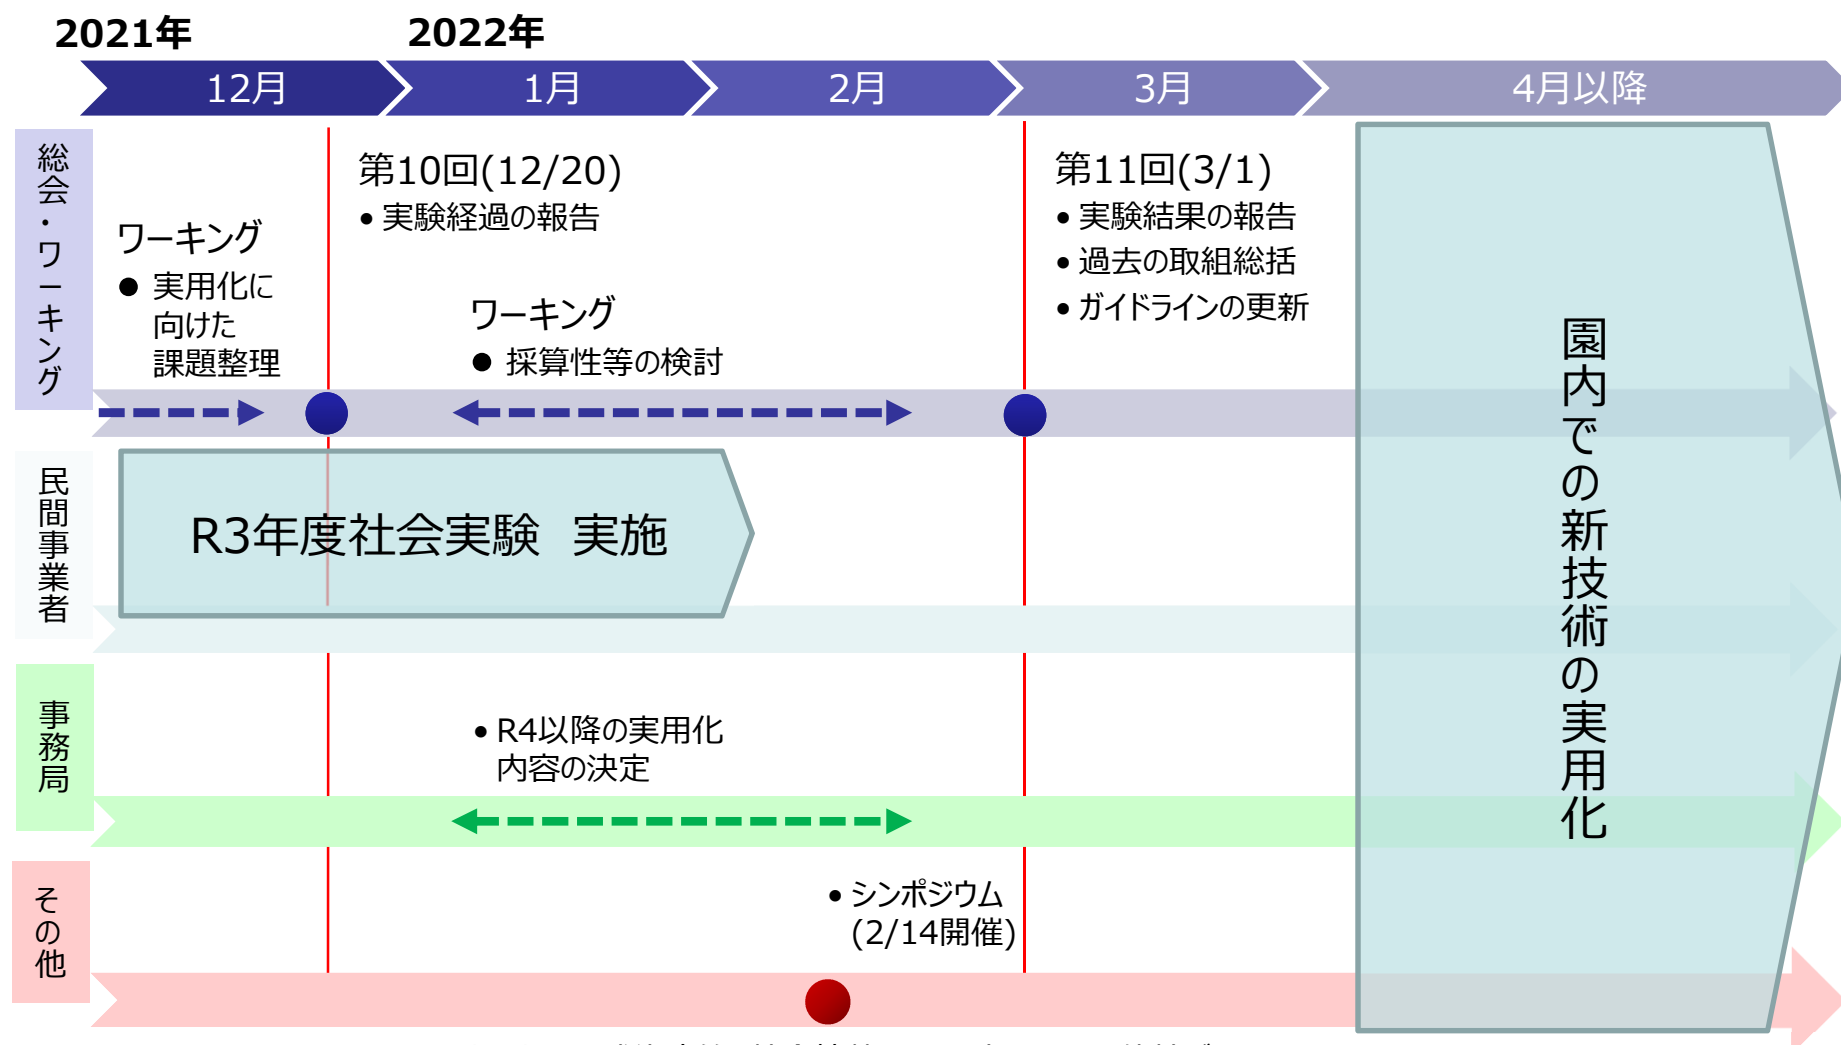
2021年

2022年

12月

1月

2月

3月

4月以降

総会・ワーキング

ワーキング
● 実用化に向けた課題整理

第10回(12/20)
• 実験経過の報告

ワーキング
● 採算性等の検討

第11回(3/1)
• 実験結果の報告
• 過去の取組総括
• ガイドラインの更新

園内での新技術の実用化

民間事業者

R3年度社会実験 実施

事務局

• R4以降の実用化内容の決定

その他

• シンポジウム (2/14開催)

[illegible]